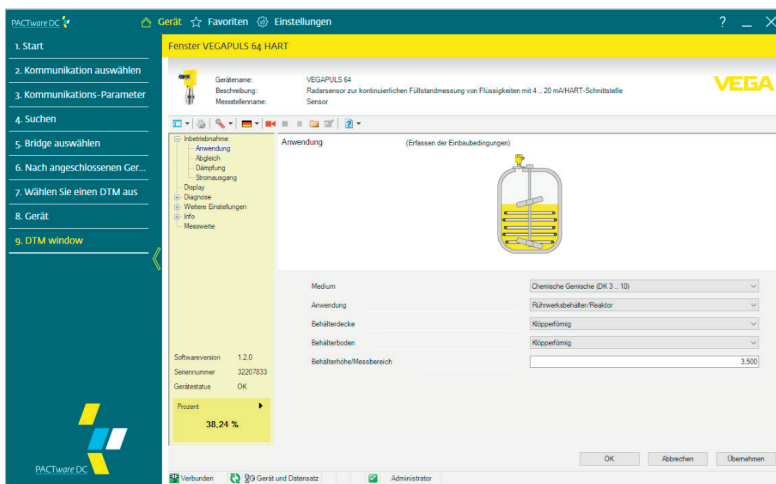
PACTware DC

Gerät ☆ Favoriten Einstellungen

? _ X

1. Start
2. Kommunikation auswählen
3. Kommunikations-Parameter
4. Suchen
5. Bridge auswählen
6. Nach angeschlossenen Ger...
7. Wählen Sie einen DTM aus
8. Gerät
9. DTM window

PACTware DC

Fenster VEGAPULS 64 HART

Gerätename: VEGAPULS 64
Beschreibung: Radarsensor zur kontinuierlichen Füllstandmessung von Flüssigkeiten mit 4 ... 20 mA/HART-Schnittstelle
Messstellenname: Sensor

VEGA

Inbetriebnahme
Anwendung
Abgleich
Dämpfung
Stromausgang
Display
Diagnose
Weitere Einstellungen
Info
Messwerte

Anwendung (Erfassen der Einbaubedingungen)

| | |
|---|---|
| Medium | Chemische Gemische (DK 3 ... 10) |
| Anwendung | Rührwerksbehälter/Reaktor |
| Behälterdecke | Klöpperförmig |
| Behälterboden | Klöpperförmig |
| Behälterhöhe/Messbereich | 3,500 |

Softwareversion 1.2.0
Seriennummer 32207833
Gerätestatus OK

Prozent
38,24 %

OK Abbrechen Übernehmen

Verbunden Gerät und Datensatz Administrator